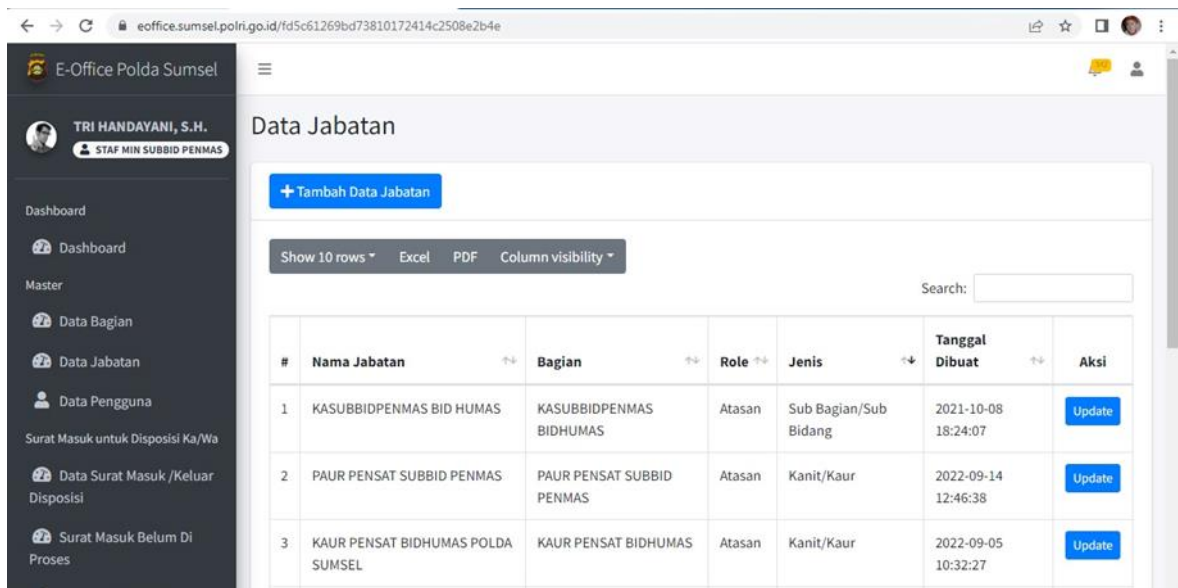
eoffice.sumsel.polri.go.id/fd5c61269bd73810172414c2508e2b4e

E-Office Polda Sumsel

TRI HANDAYANI, S.H.
STAF MIN SUBBID PENMAS

Dashboard
Dashboard
Master
Data Bagian
Data Jabatan
Data Pengguna
Surat Masuk untuk Disposisi Ka/Wa
Data Surat Masuk /Keluar Disposisi
Surat Masuk Belum Di Proses

Data Jabatan

+ Tambah Data Jabatan

Show 10 rows  Excel  PDF  Column visibility

Search:

| # | Nama Jabatan | Bagian | Role | Jenis | Tanggal Dibuat | Aksi |
|---|---|---|---|---|---|---|
| 1 | KASUBBIDPENMAS BID HUMAS | KASUBBIDPENMAS BIDHUMAS | Atasan | Sub Bagian/Sub Bidang | 2021-10-08 18:24:07 | Update |
| 2 | PAUR PENSAT SUBBID PENMAS | PAUR PENSAT SUBBID PENMAS | Atasan | Kanit/Kaur | 2022-09-14 12:46:38 | Update |
| 3 | KAUR PENSAT BIDHUMAS POLDA SUMSEL | KAUR PENSAT BIDHUMAS | Atasan | Kanit/Kaur | 2022-09-05 10:32:27 | Update |